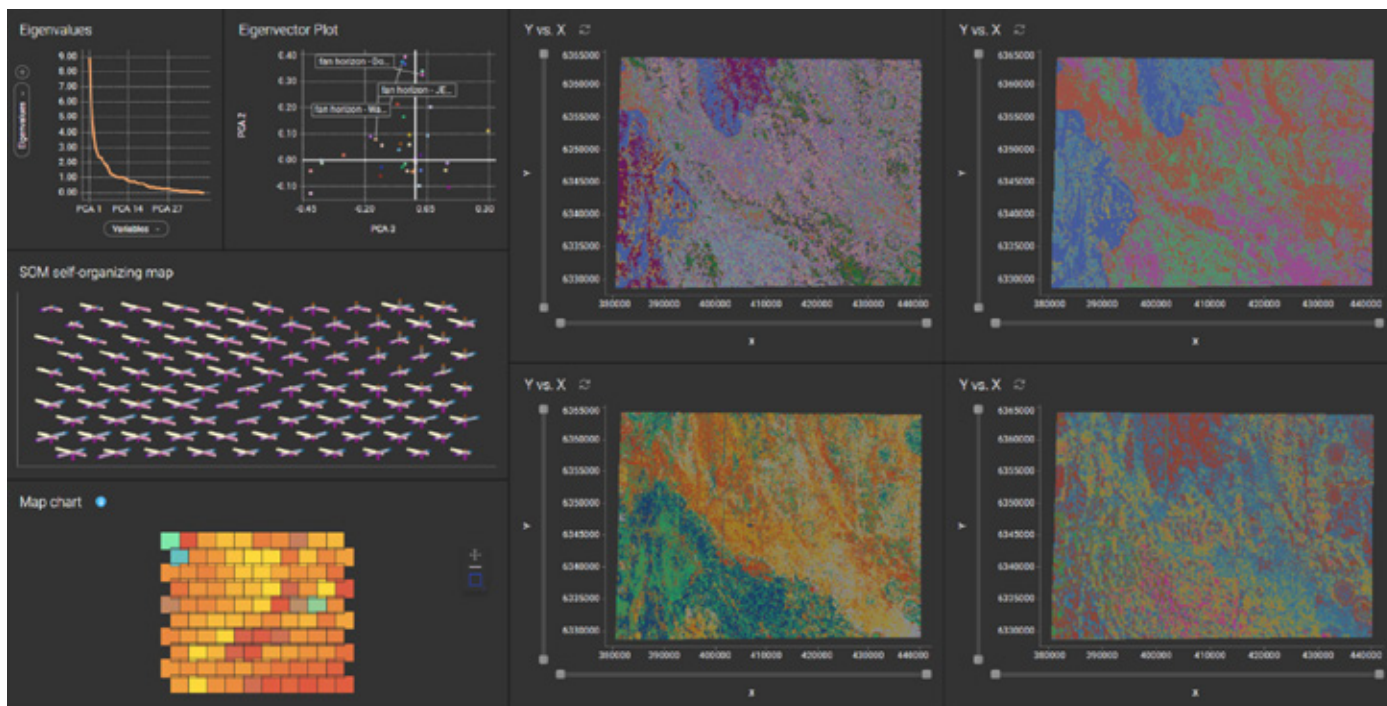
Eigenvalues

9.00
8.00
7.00
6.00
5.00
4.00
3.00
2.00
1.00
0.00

Eigenvalues

PCA 1 PCA 14 PCA 27

Variables

Eigenvector Plot

0.40
0.30
0.20
0.10
0.00
-0.10

PCA 2

fan horizon - Do...
fan horizon - JE...
fan horizon - Wa...

-0.45 -0.20 0.05 0.20

PCA 3

Y vs. X

6365000
6360000
6355000
6350000
6345000
6340000
6335000
6330000

Y

380000 390000 400000 410000 420000 430000 440000

X

Y vs. X

6365000
6360000
6355000
6350000
6345000
6340000
6335000
6330000

Y

380000 390000 400000 410000 420000 430000 440000

X

SOM self-organizing map

Map chart

Y vs. X

6365000
6360000
6355000
6350000
6345000
6340000
6335000
6330000

Y

380000 390000 400000 410000 420000 430000 440000

X

Y vs. X

6365000
6360000
6355000
6350000
6345000
6340000
6335000
6330000

Y

380000 390000 400000 410000 420000 430000 440000

X